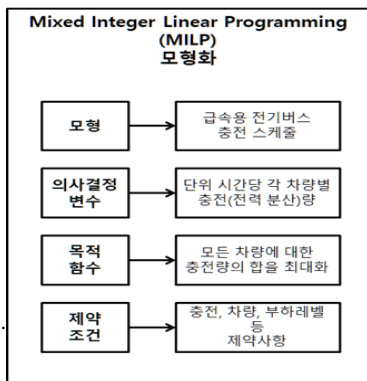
Mixed Integer Linear Programming (MILP)
모형화

모형

급속용 전기버스 충전 스케줄

의사결정 변수

단위 시간당 각 차량별 충전(전력 분산)량

목적 함수

모든 차량에 대한 충전량의 합을 최대화

제약 조건

충전, 차량, 부하레벨 등 제약사항